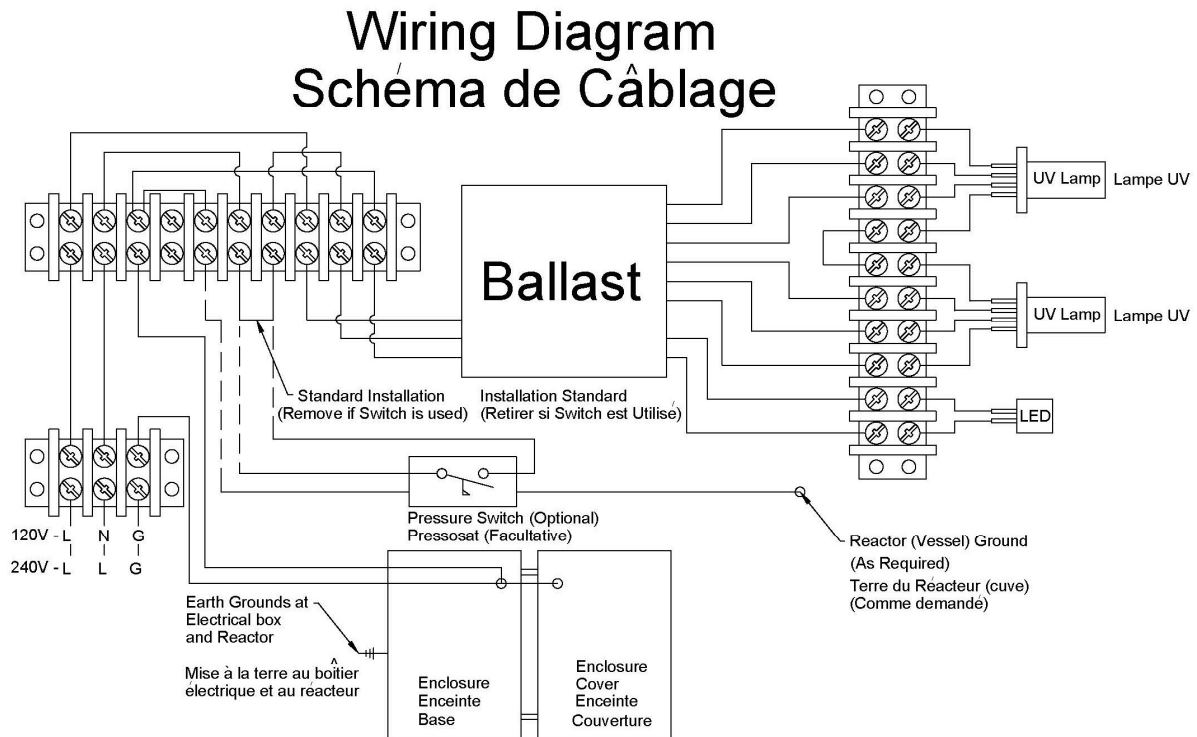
Wiring Diagram
Schéma de Câblage

Ballast

UV Lamp Lampe UV

UV Lamp Lampe UV

LED

Standard Installation
(Remove if Switch is used)

Installation Standard
(Retirer si Switch est Utilisé)

Pressure Switch (Optional)
Pressosat (Facultative)

Reactor (Vessel) Ground
(As Required)
Terre du Réacteur (cuve)
(Comme demandé)

120V - L N G
240V - L L G

Earth Grounds at
Electrical box
and Reactor

Mise à la terre au boîtier
électrique et au réacteur

Enclosure
Enceinte
Base

Enclosure
Cover
Enceinte
Couverture